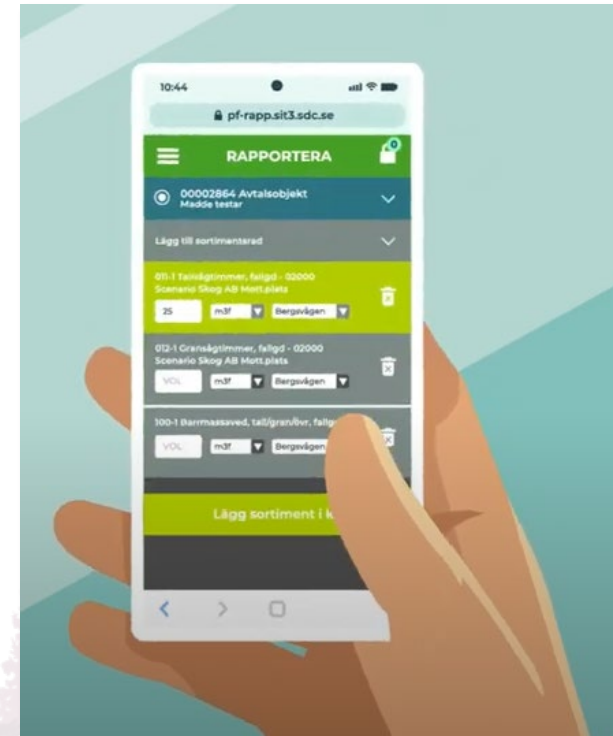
10:44

pf-rapp.sit3.sdc.se

RAPPORTERA

0

00002864 Avtalsobjekt
Madde testar

Lägg till sortimentsrad

011-1 Tallsågtimmer, fallgd - 02000
Scenario Skog AB Mott.plats

25 m3f Bergsvägen

012-1 Gransågtimmer, fallgd - 02000
Scenario Skog AB Mott.plats

VOL m3f Bergsvägen

100-1 Barrmassaved, tall/gran/övr, fallg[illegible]

VOL m3f Bergsvägen

Lägg sortiment i k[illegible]